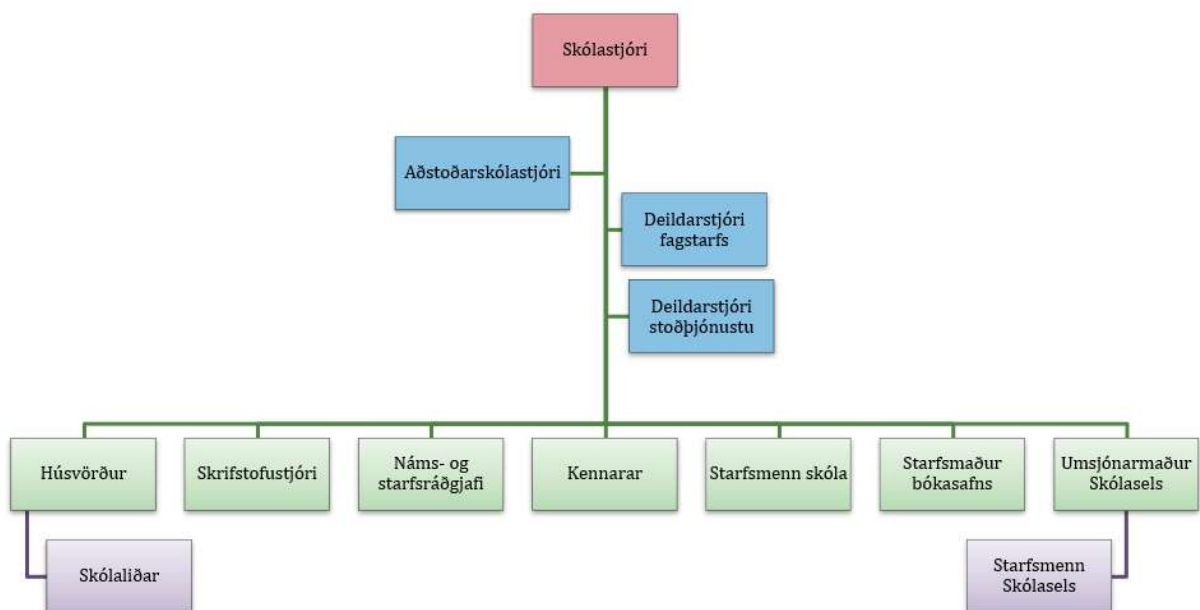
Skólastjóri

Aðstoðarskólastjóri

Deildarstjóri fagstarfs

Deildarstjóri stoðþjónustu

Húsvörður

Skrifstofustjóri

Náms- og starfsráðgjafi

Kennarar

Starfsmenn skóla

Starfsmaður bókasafns

Umsjónarmaður Skólasels

Skólaliðar

Starfsmenn Skólasels